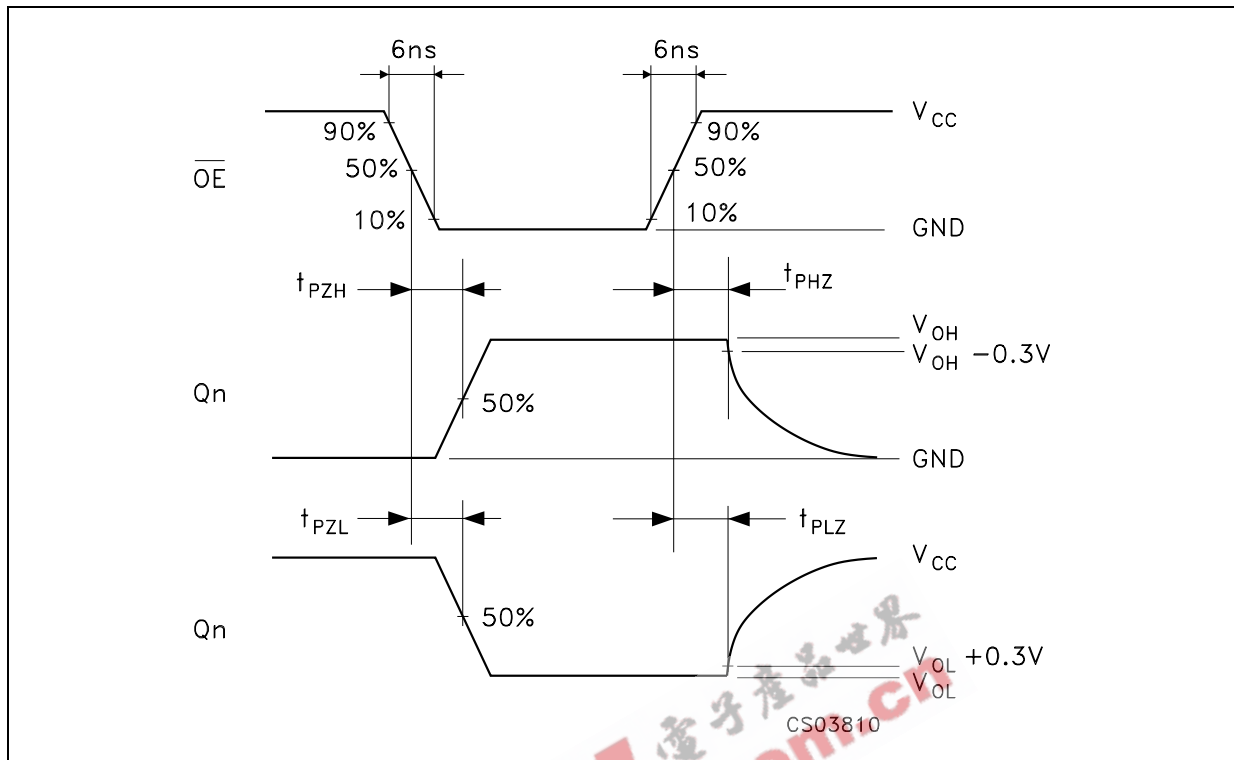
6ns
6ns
$V_{CC}$
90%
90%
$\overline{OE}$
50%
50%
10%
10%
GND
$t_{PZH}$
$t_{PHZ}$
$V_{OH}$
$V_{OH}$ −0.3V
Qn
50%
GND
$t_{PZL}$
$t_{PLZ}$
$V_{CC}$
Qn
50%
$V_{OL}$ +0.3V
$V_{OL}$
电子产品世界
.cn
CS03810